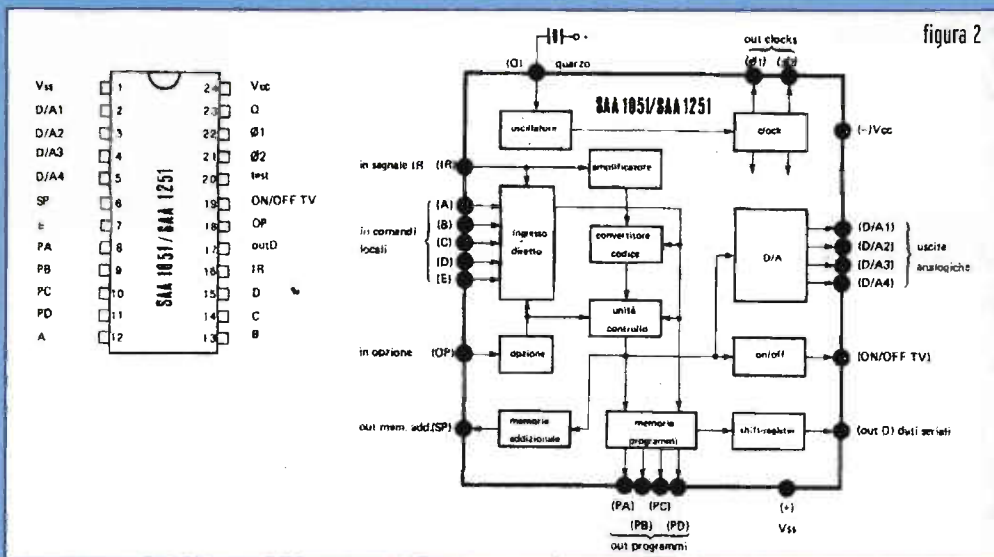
figura 2

Vss 1
D/A1 2
D/A2 3
D/A3 4
D/A4 5
SP 6
E 7
PA 8
PB 9
PC 10
PD 11
A 12

24 Vcc
23 Q
22 Ø1
21 Ø2
20 test
19 ON/OFF TV
18 OP
17 outD
16 IR
15 D
14 C
13 B

SAA 1051/SAA 1251

(Q) quarzo
out clocks
(Ø1) (Ø2)
SAA 1051/SAA 1251
oscillatore
clock
(-)Vcc
in segnale IR (IR)
amplificatore
in comandi locali
(A)
(B)
(C)
(D)
(E)
ingresso diretto
convertitore codice
D/A
(D/A1)
(D/A2)
(D/A3)
(D/A4)
uscite analogiche
unità controllo
in opzione (OP)
opzione
on/off
(ON/OFF TV)
out mem. add.(SP)
memoria addizionale
memoria programmi
shift-register
(out D) dati seriali
(PA) (PC)
(PB) (PD)
out programmi
(+)
Vss